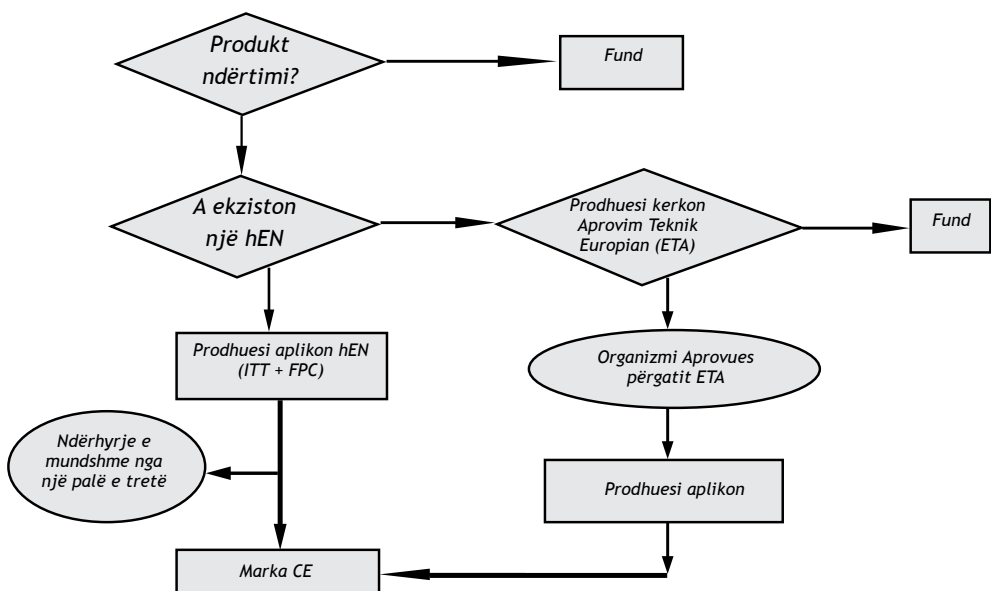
Produkt ndërtimi?

Fund

A ekziston një hEN

Prodhuesi kerkon Aprovim Teknik Europian (ETA)

Fund

Prodhuesi aplikon hEN (ITT + FPC)

Organizmi Aprovues përgatit ETA

Ndërhyrje e mundshme nga një palë e tretë

Prodhuesi aplikon

Marka CE